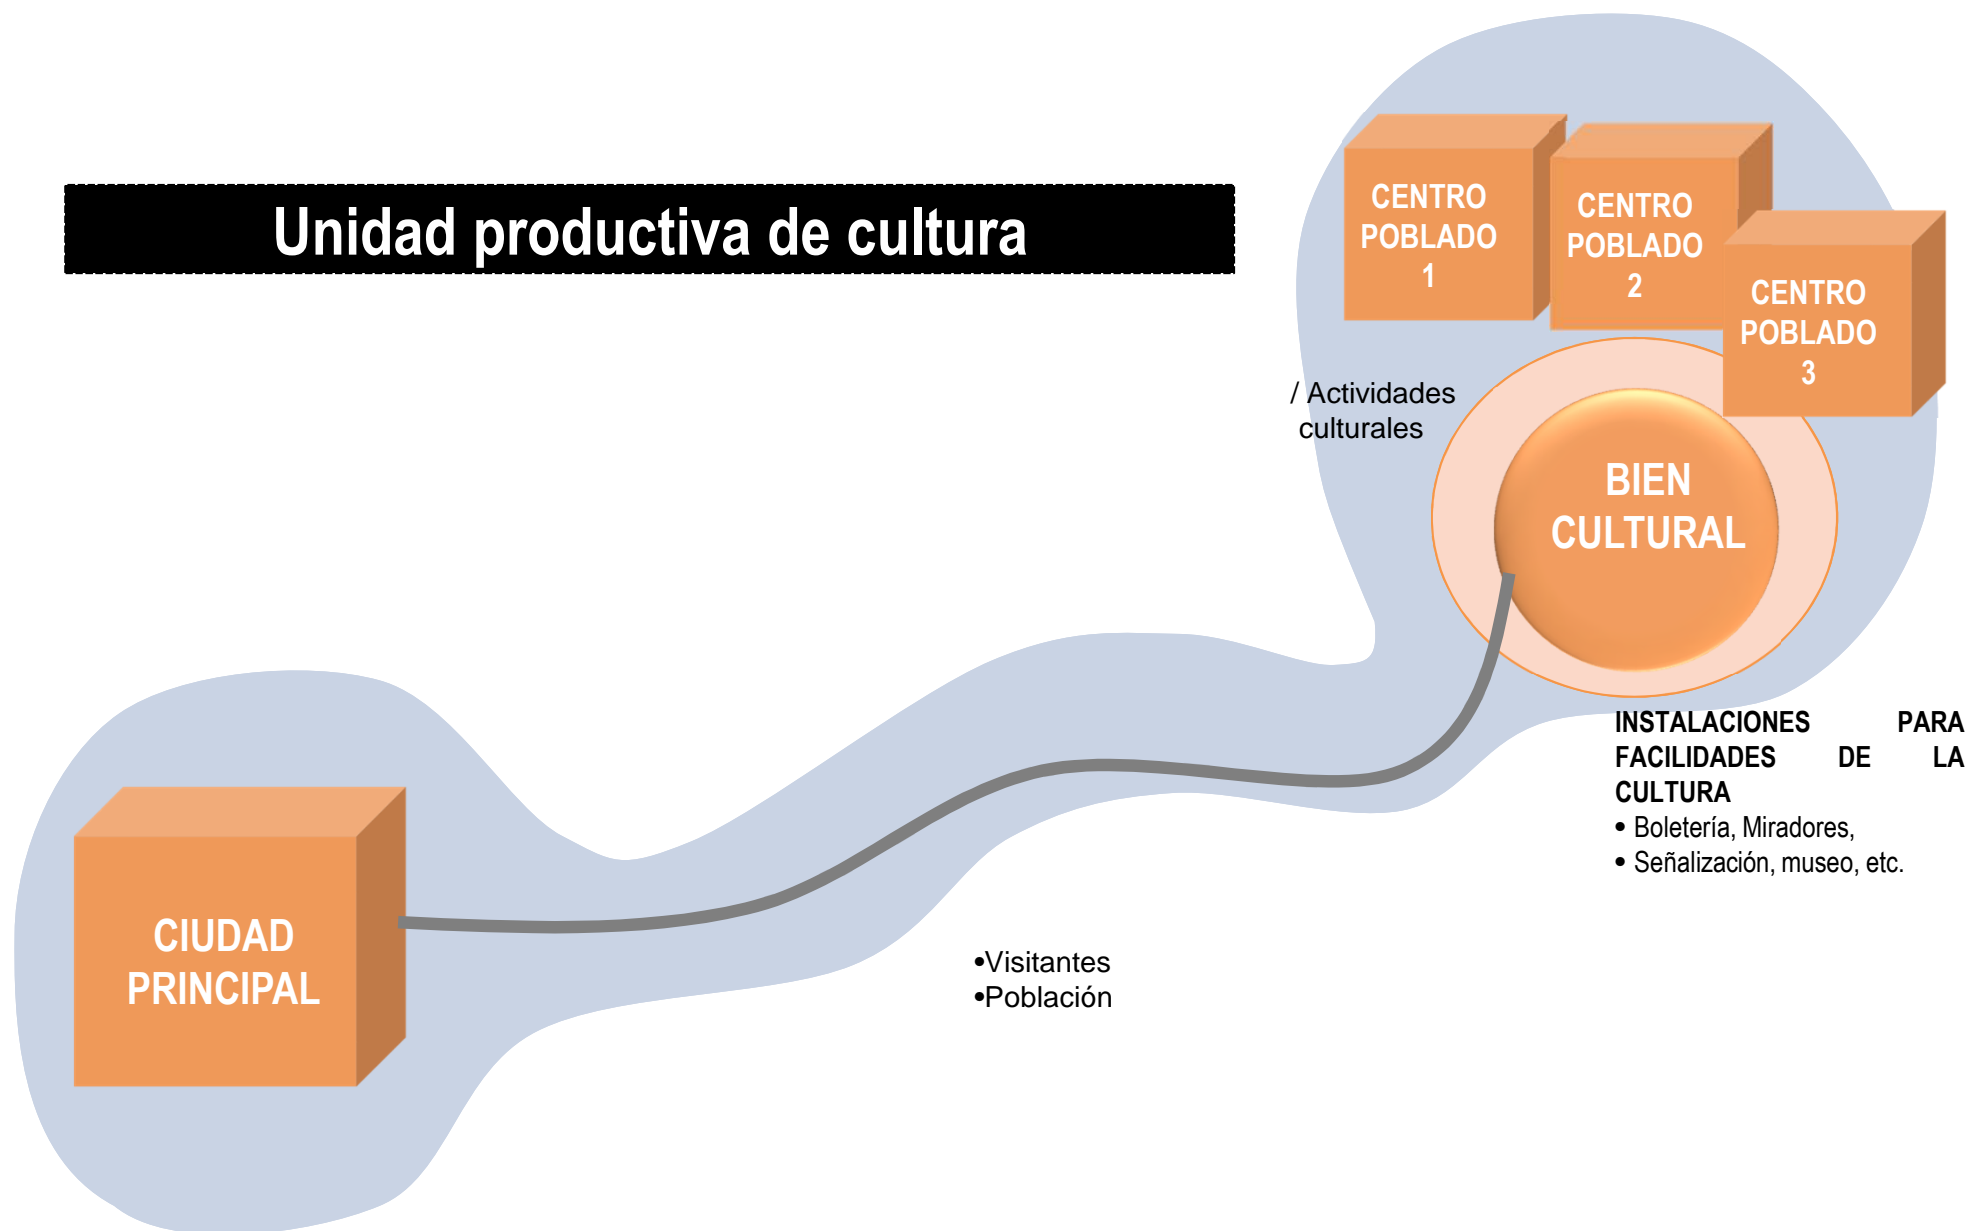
Unidad productiva de cultura

CENTRO POBLADO 1

CENTRO POBLADO 2

CENTRO POBLADO 3

/ Actividades culturales

BIEN CULTURAL

INSTALACIONES PARA FACILIDADES DE LA CULTURA
• Boletería, Miradores,
• Señalización, museo, etc.

CIUDAD PRINCIPAL

•Visitantes
•Población